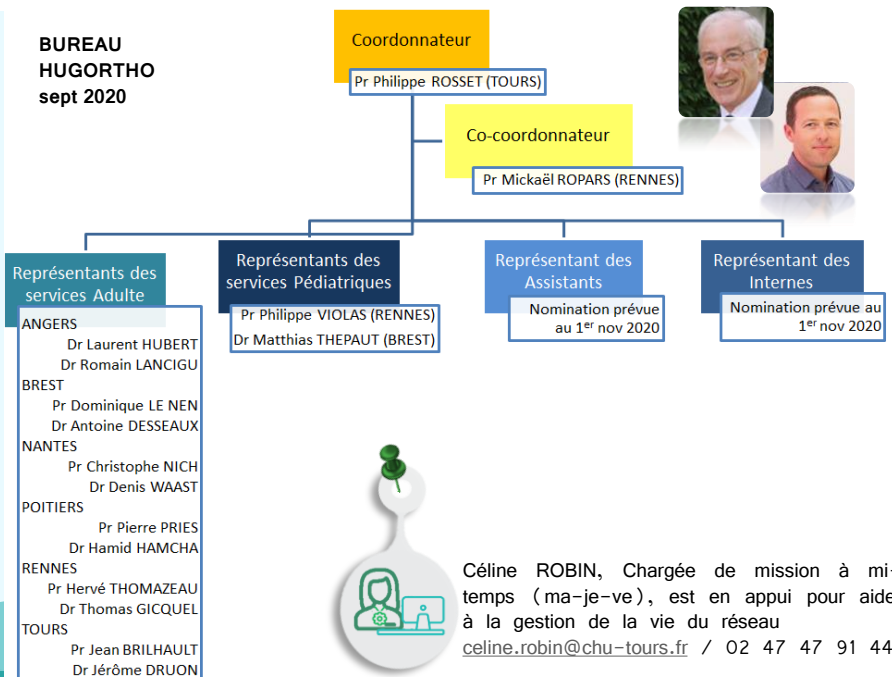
BUREAU HUGORTHO sept 2020

Coordonnateur

Pr Philippe ROSSET (TOURS)

Co-coordonnateur

Pr Mickaël ROPARS (RENNES)

Représentants des services Adulte

ANGERS
Dr Laurent HUBERT
Dr Romain LANCIGU
BREST
Pr Dominique LE NEN
Dr Antoine DESSEAUX
NANTES
Pr Christophe NICH
Dr Denis WAAST
POITIERS
Pr Pierre PRIES
Dr Hamid HAMCHA
RENNES
Pr Hervé THOMAZEAU
Dr Thomas GICQUEL
TOURS
Pr Jean BRILHAULT
Dr Jérôme DRUON

Représentants des services Pédiatriques

Pr Philippe VIOLAS (RENNES)
Dr Matthias THEPAUT (BREST)

Représentant des Assistants

Nomination prévue au 1$^{er}$ nov 2020

Représentant des Internes

Nomination prévue au 1$^{er}$ nov 2020

Céline ROBIN, Chargée de mission à mi-temps (ma-je-ve), est en appui pour aide à la gestion de la vie du réseau
celine.robin@chu-tours.fr / 02 47 47 91 44